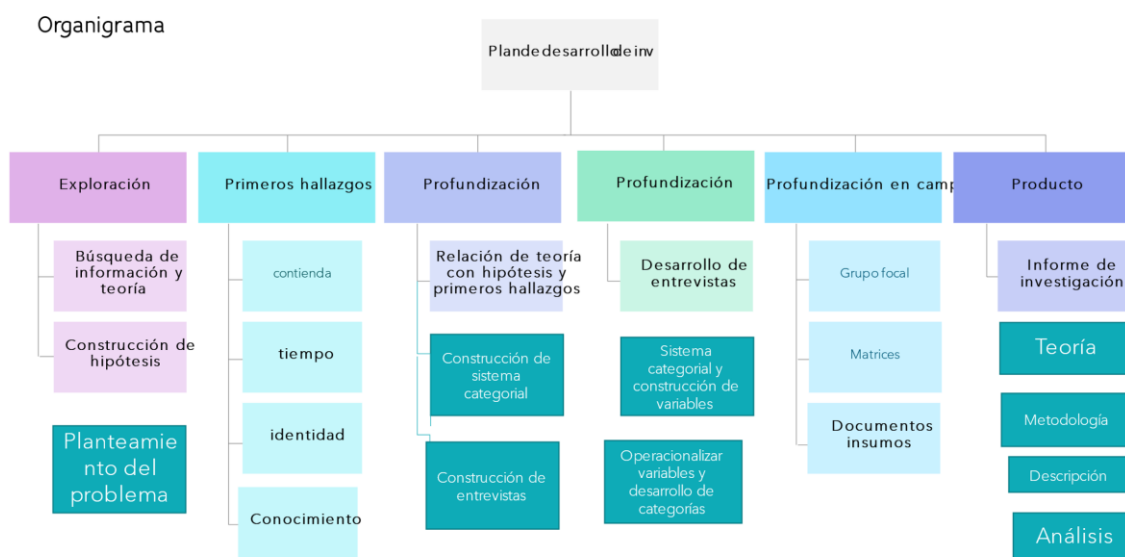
Organigrama

Plandedesarrollodeinv

Exploración

Búsqueda de información y teoría

Construcción de hipótesis

Planteamiento del problema

Primeros hallazgos

contienda

tiempo

identidad

Conocimiento

Profundización

Relación de teoría con hipótesis y primeros hallazgos

Construcción de sistema categorial

Construcción de entrevistas

Profundización

Desarrollo de entrevistas

Sistema categorial y construcción de variables

Operacionalizar variables y desarrollo de categorías

Profundización en camp

Grupo focal

Matrices

Documentos insumos

Producto

Informe de investigación

Teoría

Metodología

Descripción

Análisis